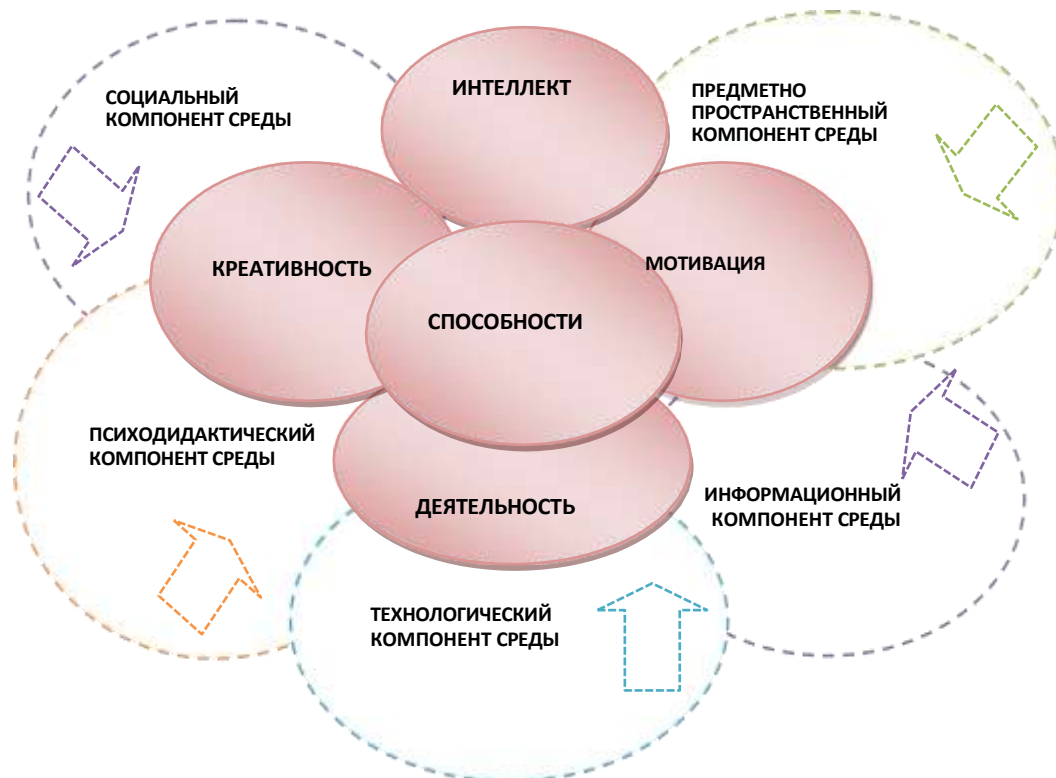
СОЦИАЛЬНЫЙ КОМПОНЕНТ СРЕДЫ

ИНТЕЛЛЕКТ

ПРЕДМЕТНО ПРОСТРАНСТВЕННЫЙ КОМПОНЕНТ СРЕДЫ

КРЕАТИВНОСТЬ

МОТИВАЦИЯ

СПОСОБНОСТИ

ПСИХОДИДАКТИЧЕСКИЙ КОМПОНЕНТ СРЕДЫ

ДЕЯТЕЛЬНОСТЬ

ИНФОРМАЦИОННЫЙ КОМПОНЕНТ СРЕДЫ

ТЕХНОЛОГИЧЕСКИЙ КОМПОНЕНТ СРЕДЫ